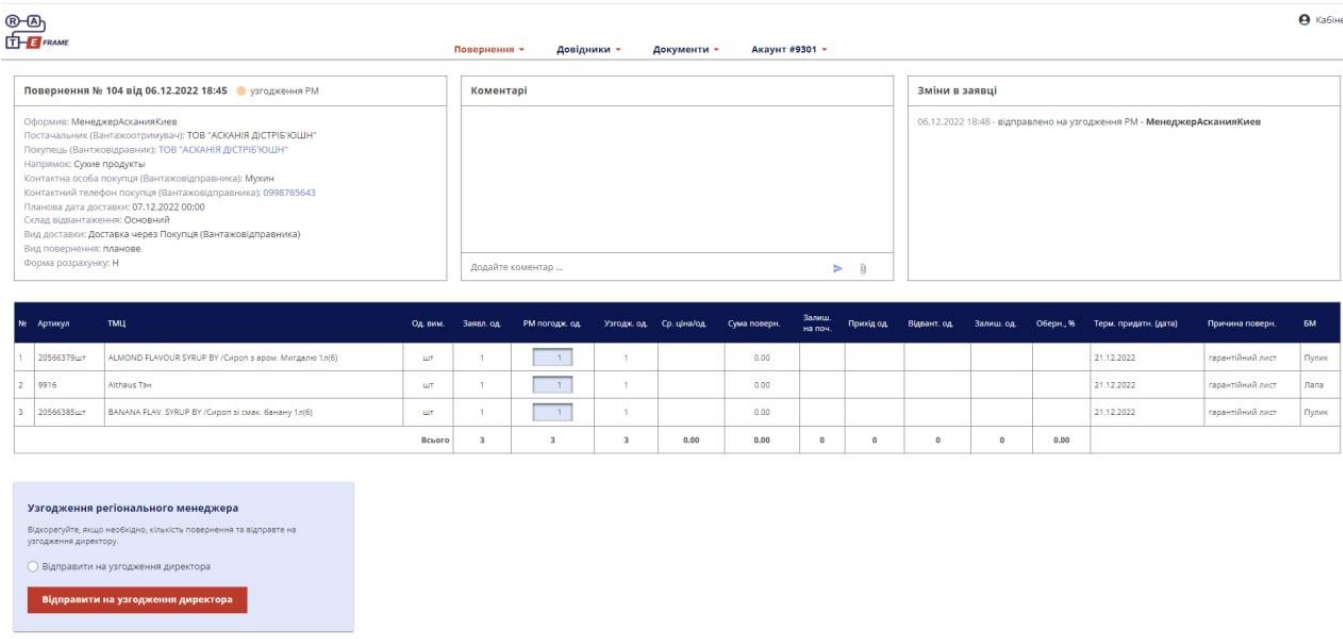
R A
T E FRAME

Кабін

Повернення ▾ Довідники ▾ Документи ▾ Акаунт #9301 ▾

Повернення № 104 від 06.12.2022 18:45 узгодження РМ

Оформив: МенеджерАсканияКиев
Постачальник (Вантажоотримувач): ТОВ "АСКАНІЯ ДІСТРІБ'ЮШН"
Покупець (Вантажовідправник): ТОВ "АСКАНІЯ ДІСТРІБ'ЮШН"
Напрямок: Сухие продукты
Контактна особа покупця (Вантажовідправника): Мухин
Контактний телефон покупця (Вантажовідправника): 0998765643
Планова дата доставки: 07.12.2022 00:00
Склад відвантаження: Основний
Вид доставки: Доставка через Покупця (Вантажовідправника)
Вид повернення: планове
Форма розрахунку: Н

Коментарі

Додайте коментар ...

Зміни в заявці

06.12.2022 18:48 - відправлено на узгодження РМ - МенеджерАсканияКиев

| № | Артикул | ТМЦ | Од. вим. | Заявл. од. | РМ погодж. од. | Узгодж. од. | Ср. ціна/од. | Сума поверн. | Залиш. на поч. | Прихід од. | Відвант. од. | Залиш. од. | Оберн., % | Терм. придатн. (дата) | Причина поверн. | БМ |
|---|---|---|---|---|---|---|---|---|---|---|---|---|---|---|---|---|
| 1 | 20566379шт | ALMOND FLAVOUR SYRUP BY /Сироп з аром. Мигдалю 1л(6) | шт | 1 | 1 | 1 | | 0.00 | | | | | | 21.12.2022 | гарантійний лист | Пулик |
| 2 | 9916 | Althaus Тэн | шт | 1 | 1 | 1 | | 0.00 | | | | | | 21.12.2022 | гарантійний лист | Лапа |
| 3 | 20566385шт | BANANA FLAV. SYRUP BY /Сироп зі смак. банану 1л(6) | шт | 1 | 1 | 1 | | 0.00 | | | | | | 21.12.2022 | гарантійний лист | Пулик |
| | | | Всього | 3 | 3 | 3 | 0.00 | 0.00 | 0 | 0 | 0 | 0 | 0.00 | | | |

Узгодження регіонального менеджера

Відкорегуйте, якщо необхідно, кількість повернення та відправте на узгодження директору.

Відправити на узгодження директора

Відправити на узгодження директора